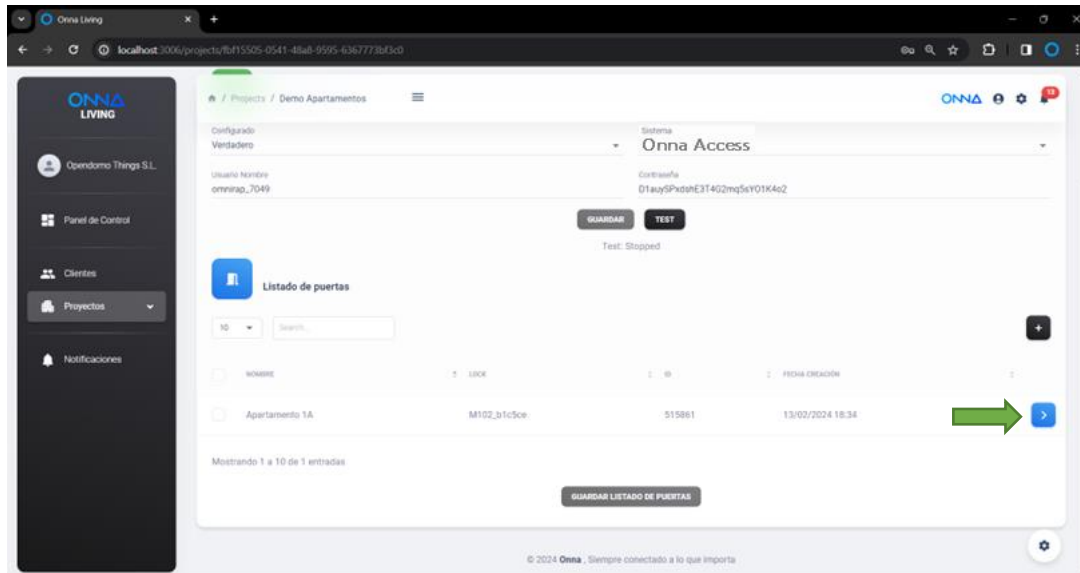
Onna Living

localhost:3006/projects/fbf15505-0541-48a8-9595-6367773bf3c0

ONNA LIVING

Opendomo Things S.L.

Panel de Control

Clientes

Proyectos

Notificaciones

/ Projects / Demo Apartamentos

ONNA

13

Configurado
Verdadero

Sistema
Onna Access

Usuario Nombre
omnirap_7049

Contraseña
D1auySPxdshE3T4G2mq5sYO1K4o2

GUARDAR

TEST

Test: Stopped

Listado de puertas

10

Search...

| NOMBRE | LOCK | ID | FECHA CREACIÓN |
|---|---|---|---|
| Apartamento 1A | M102_b1c5ce | 515861 | 13/02/2024 18:34 |

Mostrando 1 a 10 de 1 entradas

GUARDAR LISTADO DE PUERTAS

© 2024 Onna, Siempre conectado a lo que importa